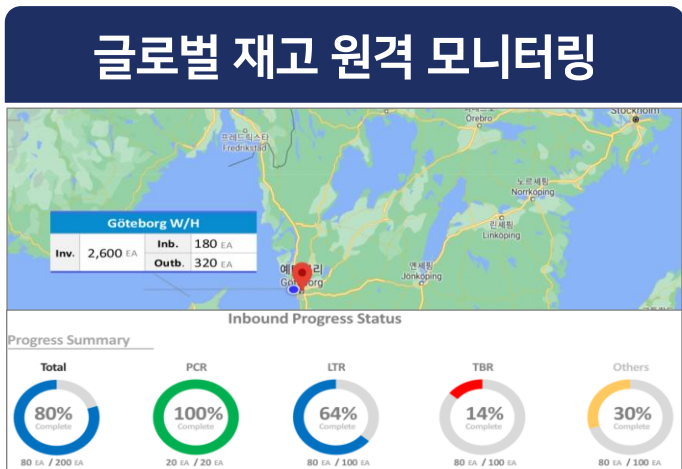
글로벌 재고 원격 모니터링

Stockholm
Örebro
프레드릭스타
Fredrikstad
노르셰핑
Norrköping
린셰핑
Linköping
옌셰핑
예테보리
Göteborg

Göteborg W/H

| Inv. | 2,600 EA | Inb. | 180 EA |
|---|---|---|---|
| | | Outb. | 320 EA |

Inbound Progress Status

Progress Summary

Total
80%
Complete
80 EA / 200 EA

PCR
100%
Complete
20 EA / 20 EA

LTR
64%
Complete
80 EA / 100 EA

TBR
14%
Complete
80 EA / 100 EA

Others
30%
Complete
80 EA / 100 EA